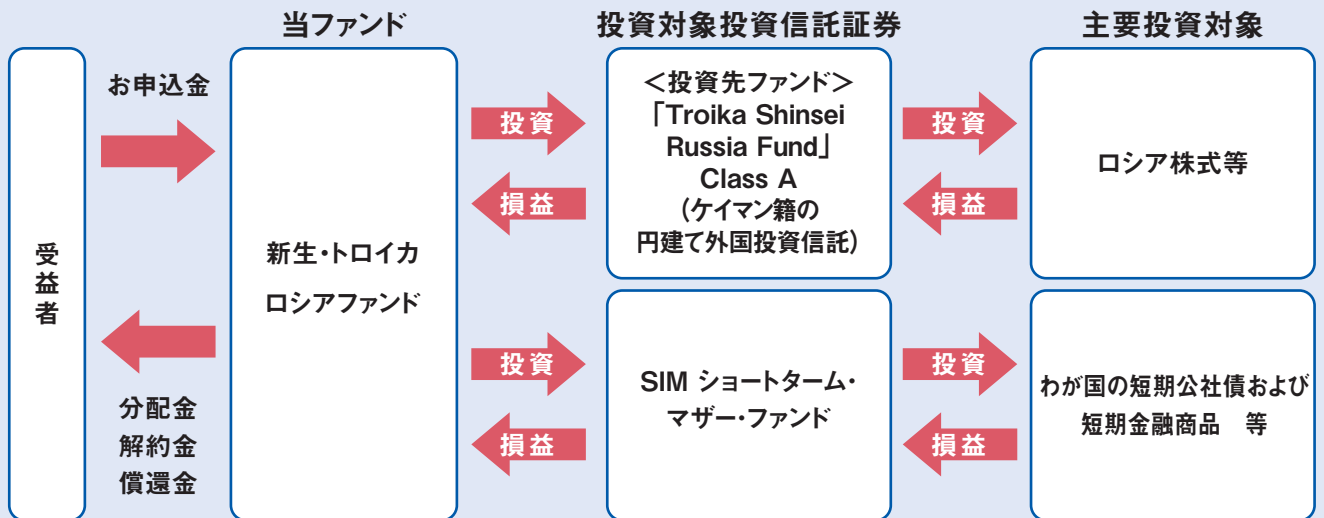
当ファンド

投資対象投資信託証券

主要投資対象

受益者

お申込金

分配金
解約金
償還金

新生・トロイカ
ロシアファンド

投資

損益

＜投資先ファンド＞
「Troika Shinsei Russia Fund」
Class A
（ケイマン籍の円建て外国投資信託）

投資

損益

ロシア株式等

投資

損益

SIM ショートターム・マザー・ファンド

投資

損益

わが国の短期公社債および短期金融商品　等